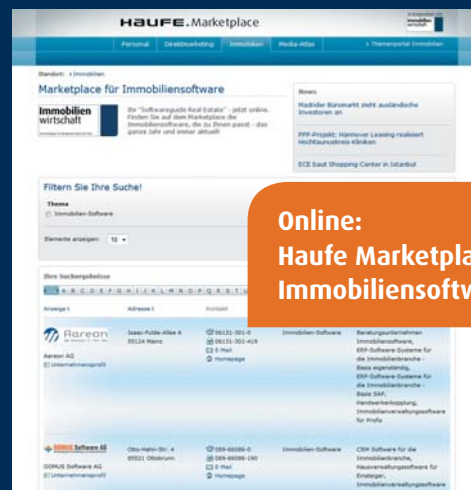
HAUFE.Marketplace

Personal | Direktmarketing | Immobilien | Media-Atlas | » Themenportal Immobilien

Standort: » Immobilien

Marketplace für Immobiliensoftware

Immobilien wirtschaft

Ihr "Softwareguide Real Estate" - jetzt online. Finden Sie auf dem Marketplace die Immobiliensoftware, die zu Ihnen passt - das ganze Jahr und immer aktuell!

News

Madrider Büromarkt zieht ausländische Investoren an

PPP-Projekt: Hannover Leasing realisiert Hochtaunuskreis-Kliniken

ECE baut Shopping-Center in Istanbul

Filtern Sie Ihre Suche!

Thema

Immobilien-Software

Elemente anzeigen: 10

Online:
Haufe Marketpla
Immobiliensoftw

Ihre Suchergebnisse

A B C D E F G H I J K L M N O P Q R S T U

| Anzeige | Adresse | Kontakt | | |
|---|---|---|---|---|
| Aareon AG Unternehmensprofil | Isaac-Fulda-Allee 6 55124 Mainz | 06131-301-0 06131-301-419 E-Mail Homepage | Immobilien-Software | Beratungsunternehmen Immobiliensoftware, ERP-Software-Systeme für die Immobilienbranche - Basis eigenständig, ERP-Software-Systeme für die Immobilienbranche - Basis SAP, Handwerkerkopplung, Immobilienverwaltungssoftware für Profis |
| DOMUS Software AG Unternehmensprofil | Otto-Hahn-Str. 4 85521 Ottobrunn | 089-66086-0 089-66086-190 E-Mail Homepage | Immobilien-Software | CRM Software für die Immobilienbranche, Hausverwaltungssoftware für Einsteiger, Immobilienverwaltungssoftware |